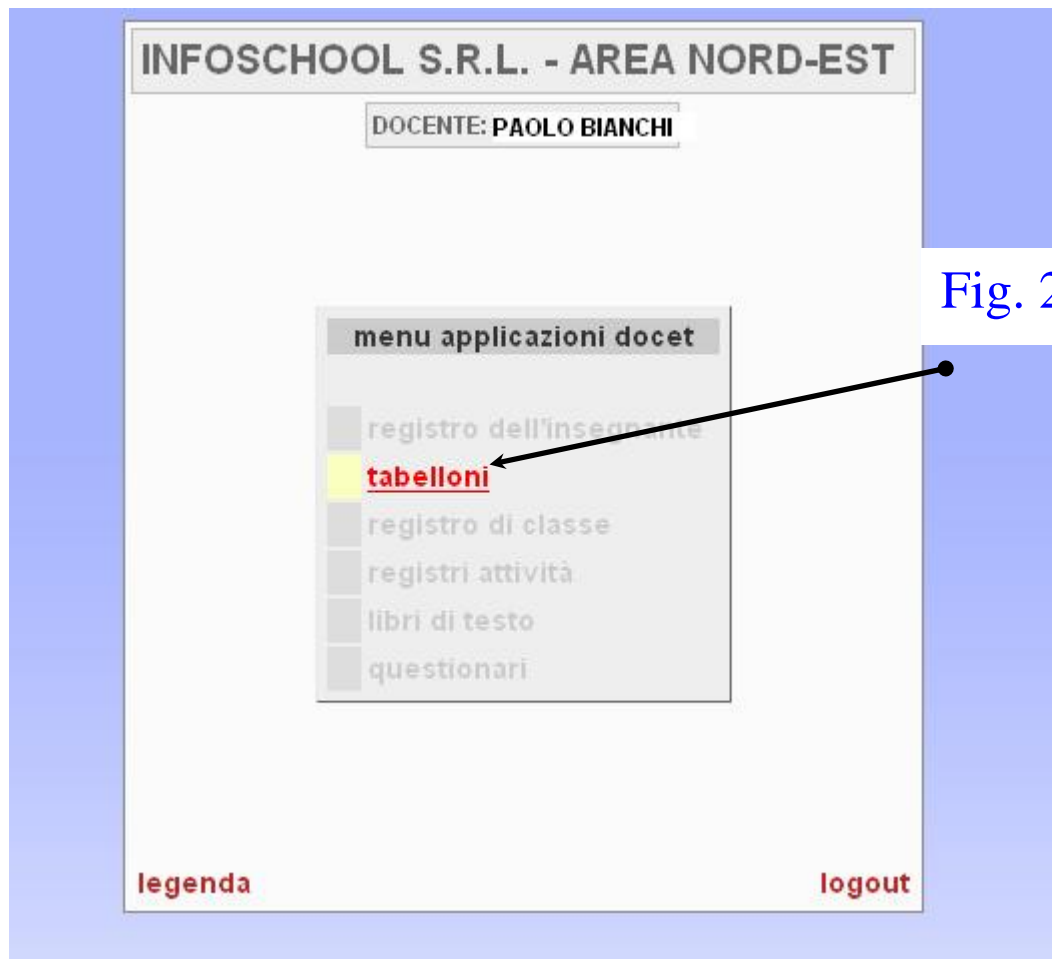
INFOSCHOOL S.R.L. - AREA NORD-EST

DOCENTE: PAOLO BIANCHI

Fig. 2

menu applicazioni docet

registro dell'insegnante

tabelloni

registro di classe

registri attività

libri di testo

questionari

legenda

logout